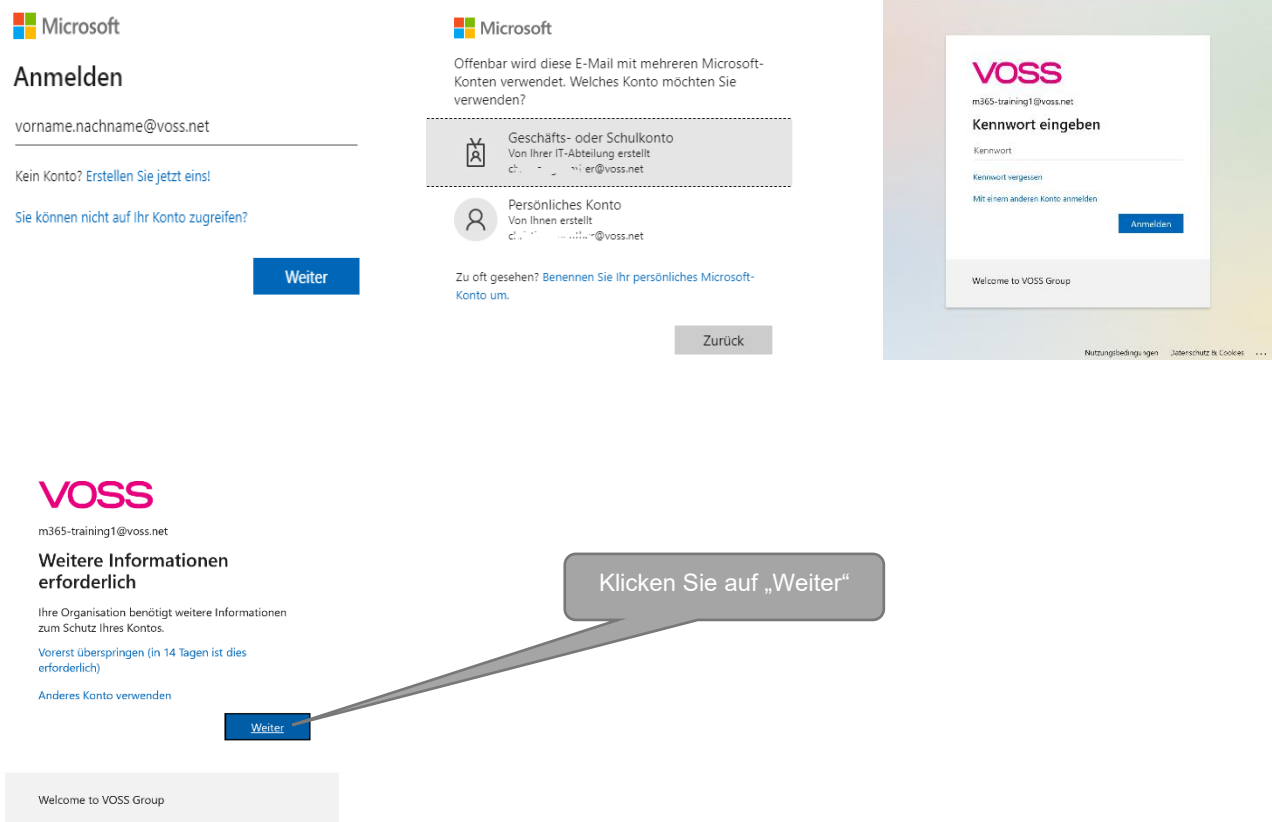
Microsoft

Anmelden

vorname.nachname@voss.net

Kein Konto? Erstellen Sie jetzt eins!

Sie können nicht auf Ihr Konto zugreifen?

Weiter

Microsoft

Offenbar wird diese E-Mail mit mehreren Microsoft-Konten verwendet. Welches Konto möchten Sie verwenden?

Geschäfts- oder Schulkonto
Von Ihrer IT-Abteilung erstellt
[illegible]er@voss.net

Persönliches Konto
Von Ihnen erstellt
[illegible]@voss.net

Zu oft gesehen? Benennen Sie Ihr persönliches Microsoft-Konto um.

Zurück

VOSS

m365-training1@voss.net

Kennwort eingeben

Kennwort

Kennwort vergessen

Mit einem anderen Konto anmelden

Anmelden

Welcome to VOSS Group

Nutzungsbedingungen Datenschutz & Cookies ...

VOSS

m365-training1@voss.net

Weitere Informationen erforderlich

Ihre Organisation benötigt weitere Informationen zum Schutz Ihres Kontos.

Vorerst überspringen (in 14 Tagen ist dies erforderlich)

Anderes Konto verwenden

Weiter

Klicken Sie auf „Weiter“

Welcome to VOSS Group